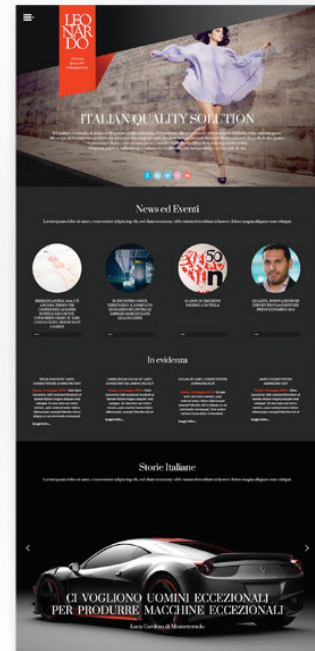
LEO
NAR
DO

ITALIAN QUALITY SOLUTION

News ed Eventi

Lorem ipsum dolor sit amet, consectetuer adipiscing elit, sed diam nonummy nibh euismod tincidunt ut laoreet dolore magna aliquam erat volutpat.

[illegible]

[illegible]

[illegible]

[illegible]

In evidenza

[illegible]

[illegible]

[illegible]

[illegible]

Storie Italiane

Lorem ipsum dolor sit amet, consectetuer adipiscing elit, sed diam nonummy nibh euismod tincidunt ut laoreet dolore magna aliquam erat volutpat.

CI VOGLIONO UOMINI ECCEZIONALI PER PRODURRE MACCHINE ECCEZIONALI

Luca Cordero di Montezemolo